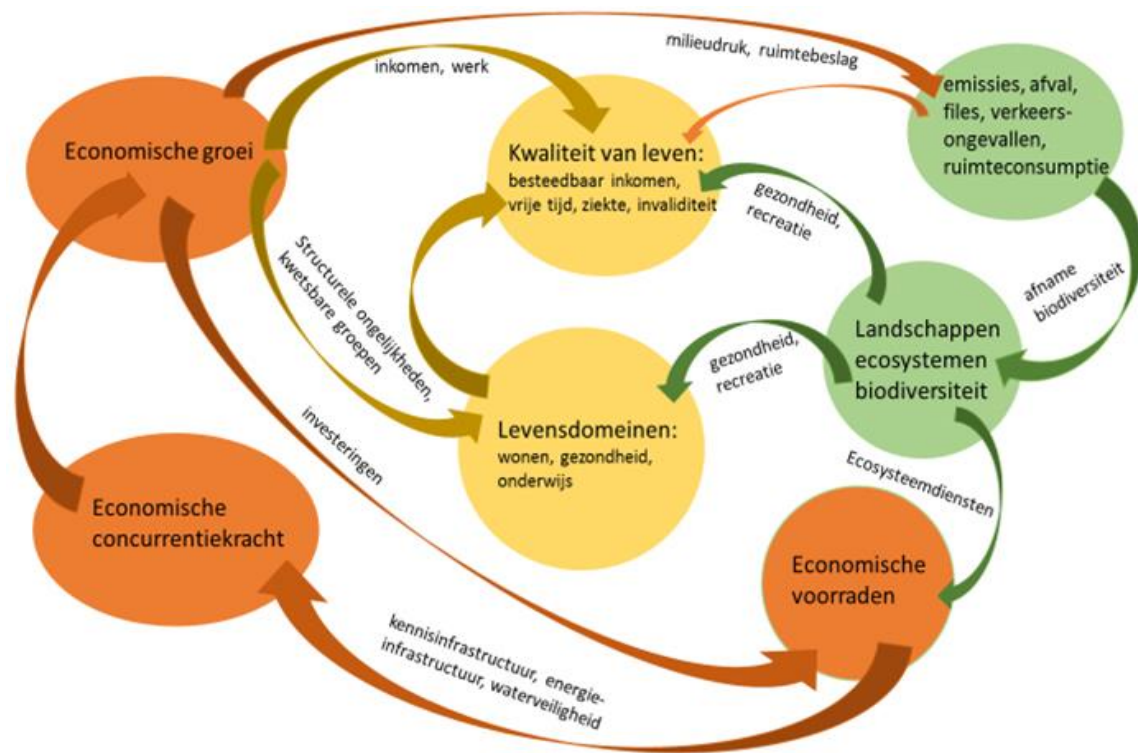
Economische groei

inkomen, werk

milieudruk, ruimtebeslag

emissies, afval, files, verkeersongevallen, ruimteconsumptie

Kwaliteit van leven:
besteedbaar inkomen, vrije tijd, ziekte, invaliditeit

gezondheid, recreatie

Structurele ongelijkheden, kwetsbare groepen

afname biodiversiteit

Landschappen ecosystemen biodiversiteit

gezondheid, recreatie

Levensdomeinen:
wonen, gezondheid, onderwijs

investeringen

Ecosysteemdiensten

Economische concurrentiekracht

Economische voorraden

kennisinfrastructuur, energie-infrastructuur, waterveiligheid